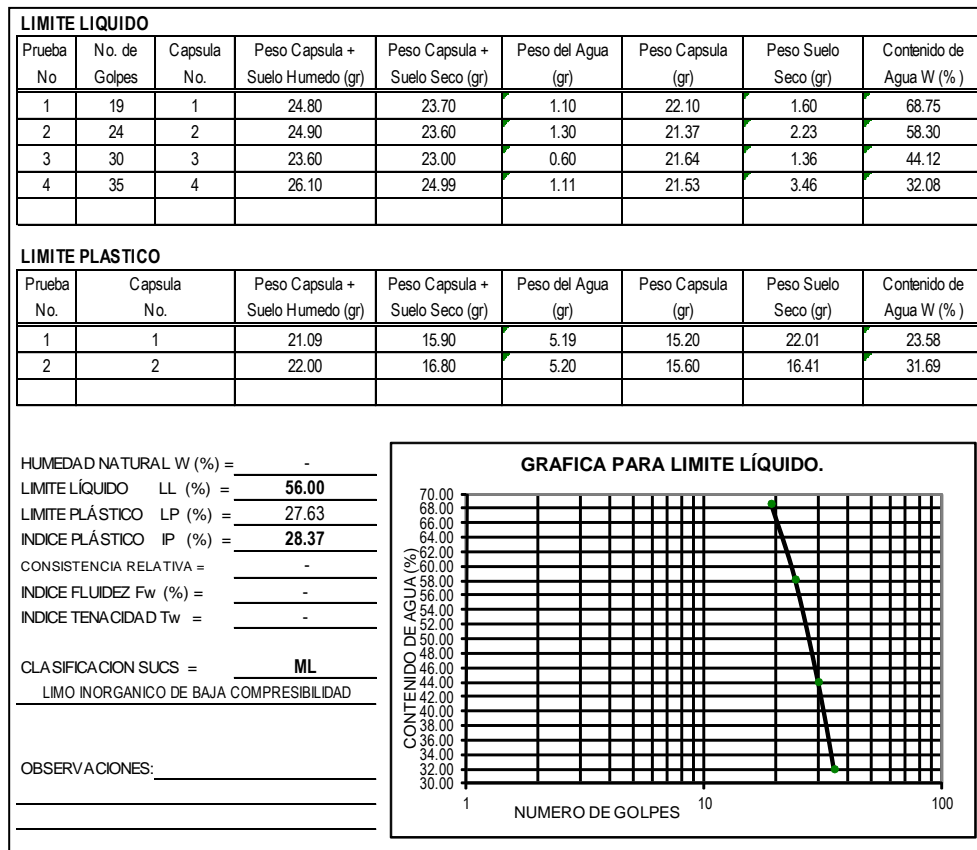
LIMITE LIQUIDO

| Prueba No | No. de Golpes | Capsula No. | Peso Capsula + Suelo Humedo (gr) | Peso Capsula + Suelo Seco (gr) | Peso del Agua (gr) | Peso Capsula (gr) | Peso Suelo Seco (gr) | Contenido de Agua W (%) |
|---|---|---|---|---|---|---|---|---|
| 1 | 19 | 1 | 24.80 | 23.70 | 1.10 | 22.10 | 1.60 | 68.75 |
| 2 | 24 | 2 | 24.90 | 23.60 | 1.30 | 21.37 | 2.23 | 58.30 |
| 3 | 30 | 3 | 23.60 | 23.00 | 0.60 | 21.64 | 1.36 | 44.12 |
| 4 | 35 | 4 | 26.10 | 24.99 | 1.11 | 21.53 | 3.46 | 32.08 |
| | | | | | | | | |

LIMITE PLASTICO

| Prueba No. | Capsula No. | Peso Capsula + Suelo Humedo (gr) | Peso Capsula + Suelo Seco (gr) | Peso del Agua (gr) | Peso Capsula (gr) | Peso Suelo Seco (gr) | Contenido de Agua W (%) |
|---|---|---|---|---|---|---|---|
| 1 | 1 | 21.09 | 15.90 | 5.19 | 15.20 | 22.01 | 23.58 |
| 2 | 2 | 22.00 | 16.80 | 5.20 | 15.60 | 16.41 | 31.69 |
| | | | | | | | |

HUMEDAD NATURAL W (%) = -
LIMITE LÍQUIDO LL (%) = 56.00
LIMITE PLÁSTICO LP (%) = 27.63
INDICE PLÁSTICO IP (%) = 28.37
CONSISTENCIA RELATIVA = -
INDICE FLUIDEZ Fw (%) = -
INDICE TENACIDAD Tw = -

CLASIFICACION SUCS = ML
LIMO INORGANICO DE BAJA COMPRESIBILIDAD

OBSERVACIONES:

GRAFICA PARA LIMITE LÍQUIDO.

70.00
68.00
66.00
64.00
62.00
60.00
58.00
56.00
54.00
52.00
50.00
48.00
46.00
44.00
42.00
40.00
38.00
36.00
34.00
32.00
30.00

CONTENIDO DE AGUA (%)

1
10
100

NUMERO DE GOLPES